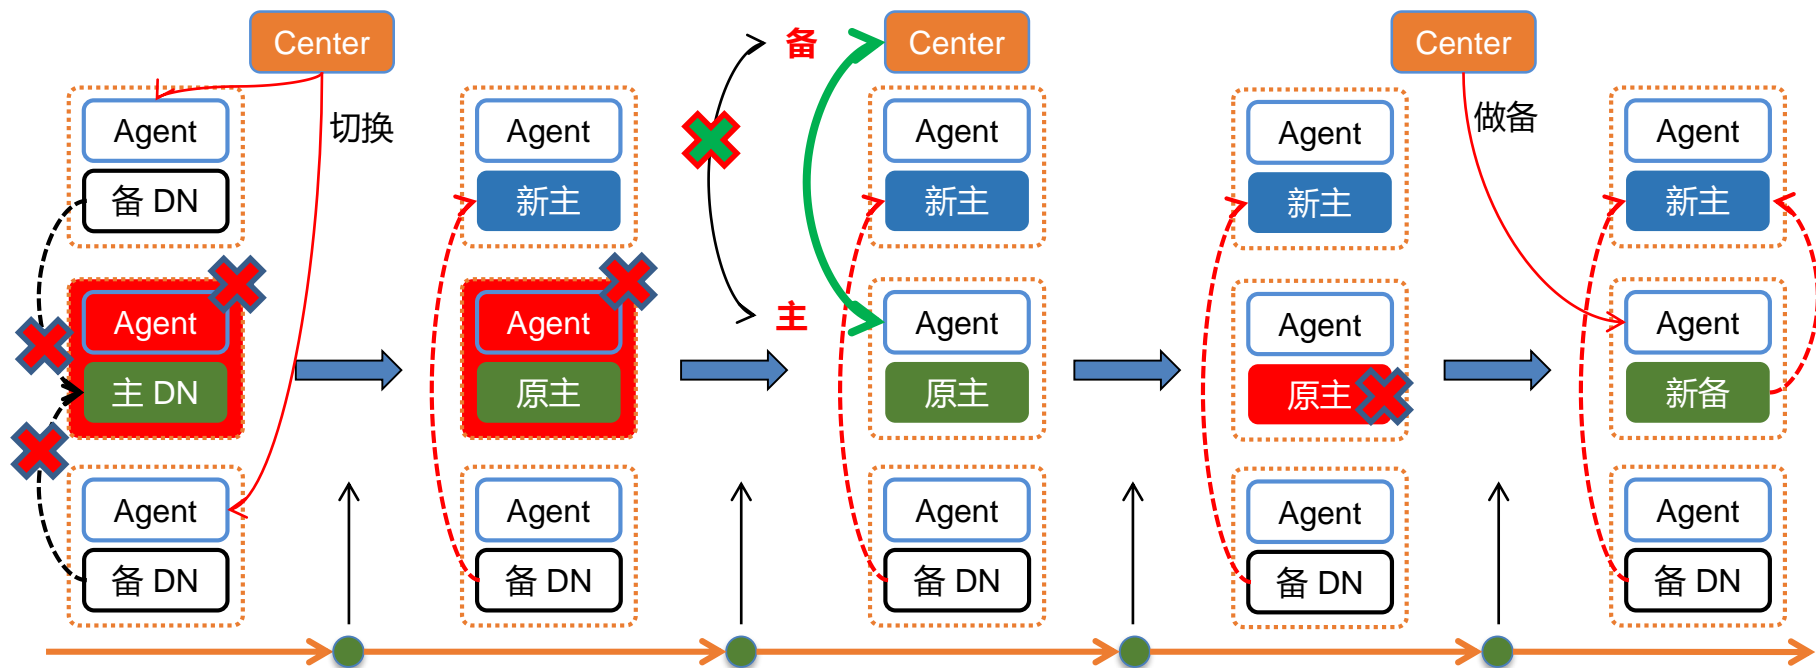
Center

切换

Agent
备 DN

Agent
主 DN

Agent
备 DN

Agent
新主

Agent
原主

Agent
备 DN

备

主

Center

Agent
新主

Agent
原主

Agent
备 DN

Agent
新主

Agent
原主

Agent
备 DN

Center

做备

Agent
新主

Agent
新备

Agent
备 DN